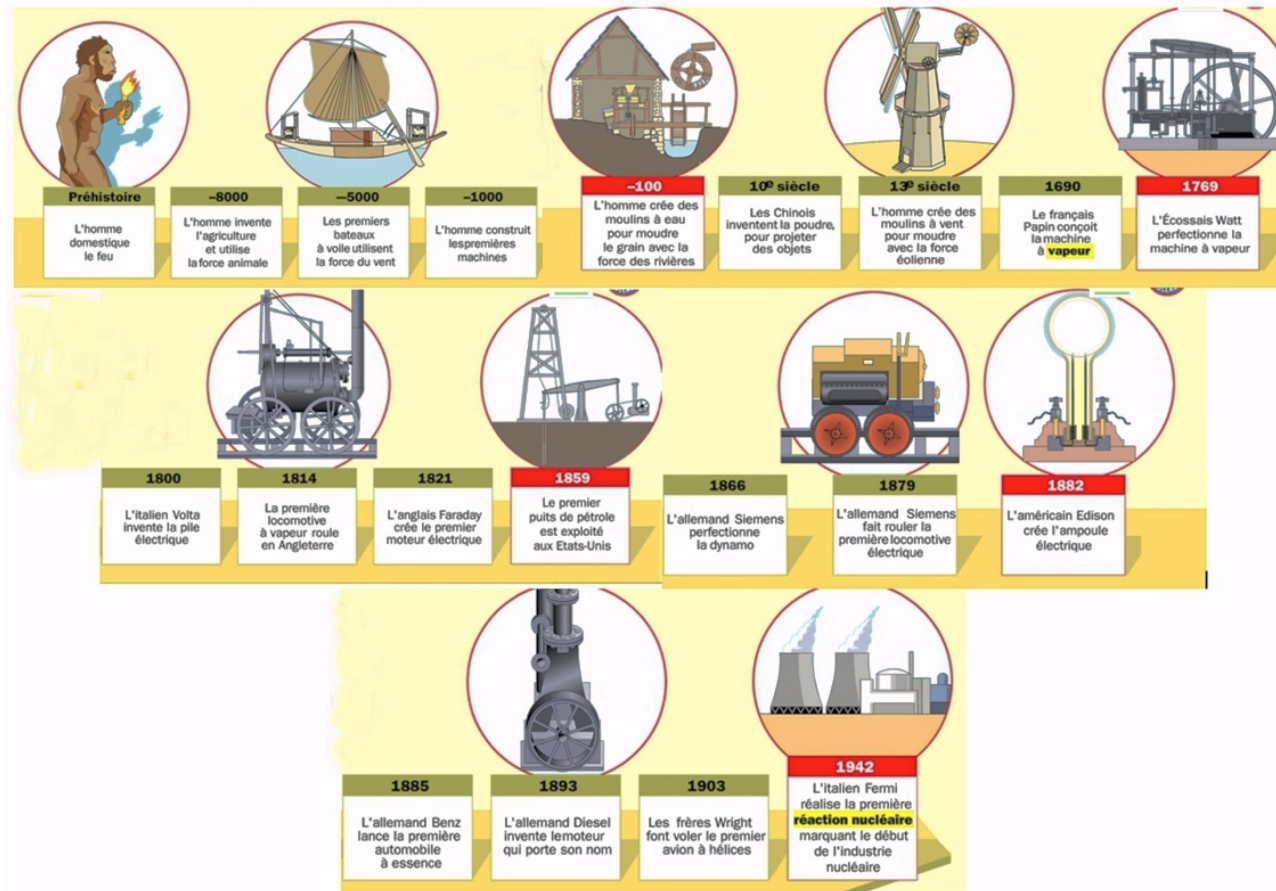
Préhistoire
L'homme domestique le feu

–8000
L'homme invente l'agriculture et utilise la force animale

–5000
Les premiers bateaux à voile utilisent la force du vent

–1000
L'homme construit les premières machines

–100
L'homme crée des moulins à eau pour moudre le grain avec la force des rivières

10e siècle
Les Chinois inventent la poudre, pour projeter des objets

13e siècle
L'homme crée des moulins à vent pour moudre avec la force éolienne

1690
Le français Papin conçoit la machine à vapeur

1769
L'Écossais Watt perfectionne la machine à vapeur

1800
L'italien Volta invente la pile électrique

1814
La première locomotive à vapeur roule en Angleterre

1821
L'anglais Faraday crée le premier moteur électrique

1859
Le premier puits de pétrole est exploité aux Etats-Unis

1866
L'allemand Siemens perfectionne la dynamo

1879
L'allemand Siemens fait rouler la première locomotive électrique

1882
L'américain Edison crée l'ampoule électrique

1885
L'allemand Benz lance la première automobile à essence

1893
L'allemand Diesel invente le moteur qui porte son nom

1903
Les frères Wright font voler le premier avion à hélices

1942
L'italien Fermi réalise la première réaction nucléaire marquant le début de l'industrie nucléaire